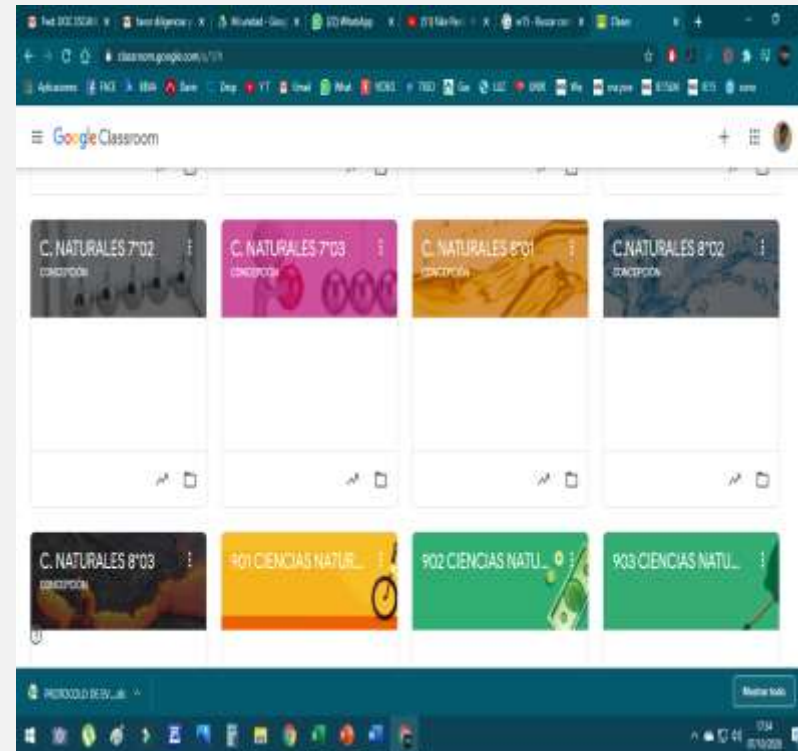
classroom.google.com

Google Classroom

C. NATURALES 7°02
CONCEPCIÓN

C. NATURALES 7°03
CONCEPCIÓN

C. NATURALES 8°01
CONCEPCIÓN

C.NATURALES 8°02
CONCEPCIÓN

C. NATURALES 8°03
CONCEPCIÓN

901 CIENCIAS NATUR...

902 CIENCIAS NATU...

903 CIENCIAS NATU...

PROTOCOLO DE EV...

Mostrar todo

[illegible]